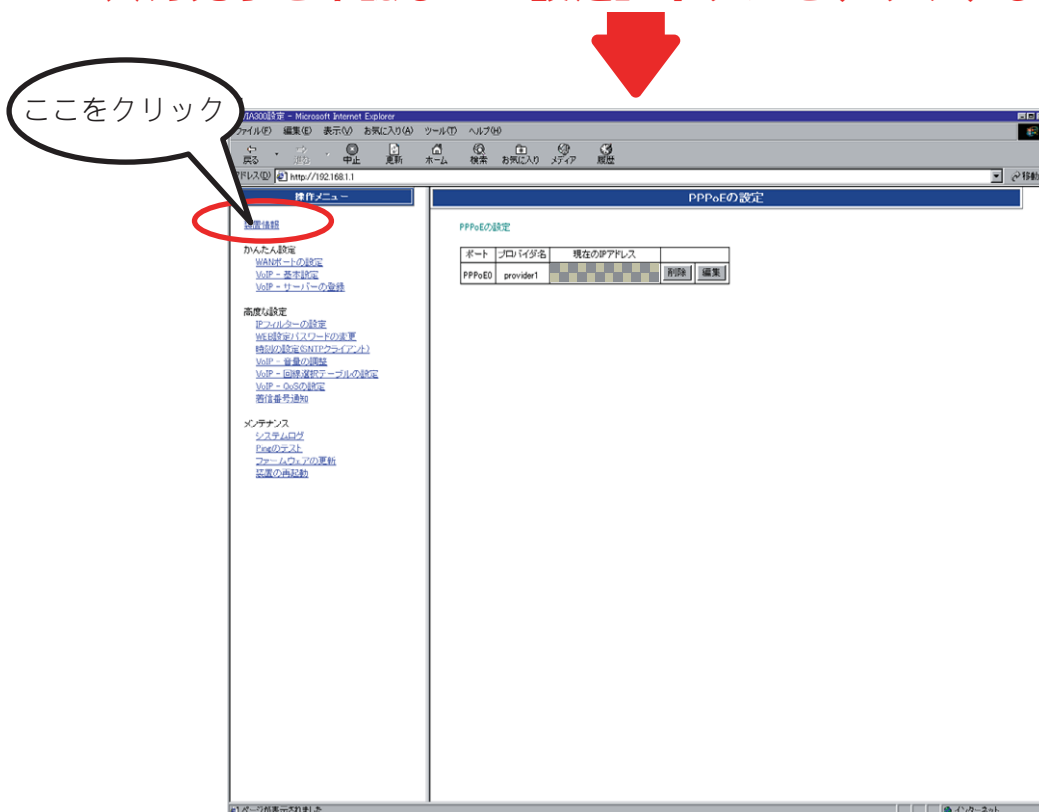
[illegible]

ここをクリック

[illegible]IA300設定 - Microsoft Internet Explorer

ファイル(F) 編集(E) 表示(V) お気に入り(A) ツール(T) ヘルプ(H)

戻る 進む 中止 更新 ホーム 検索 お気に入り メディア 履歴

アドレス(D) http://192.168.1.1

移動

操作メニュー

装置情報

かんたん設定
WANポートの設定
VoIP - 基本設定
VoIP - サーバーの登録

高度な設定
IPフィルターの設定
WEB設定パスワードの変更
時刻の設定(SNTPクライアント)
VoIP - 音量の調整
VoIP - 回線選択テーブルの設定
VoIP - QoSの設定
着信番号通知

メンテナンス
システムログ
Pingのテスト
ファームウェアの更新
装置の再起動

PPPoEの設定

PPPoEの設定

| ポート | プロバイダ名 | 現在のIPアドレス | |
|---|---|---|---|
| PPPoE0 | provider1 | | 削除 編集 |

ページが表示されました

インターネット